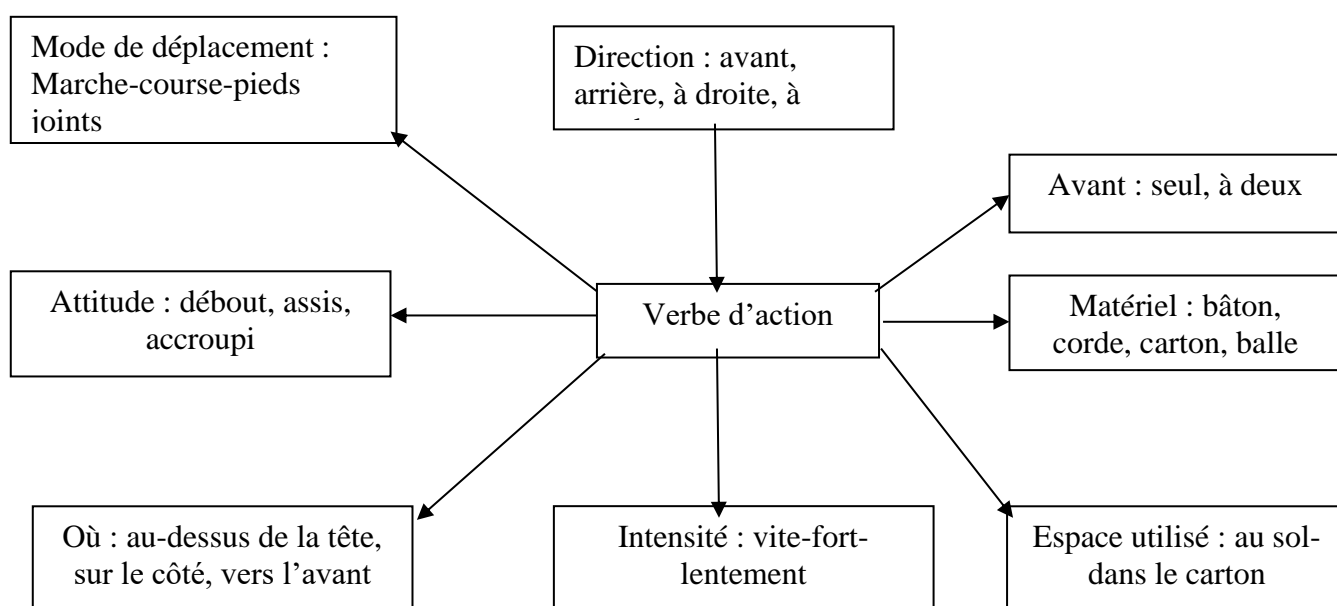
Mode de déplacement : Marche-course-pieds joints

Direction : avant, arrière, à droite, à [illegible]

Avant : seul, à deux

Attitude : débout, assis, accroupi

Verbe d'action

Matériel : bâton, corde, carton, balle

Où : au-dessus de la tête, sur le côté, vers l'avant

Intensité : vite-fort-lentement

Espace utilisé : au sol-dans le carton